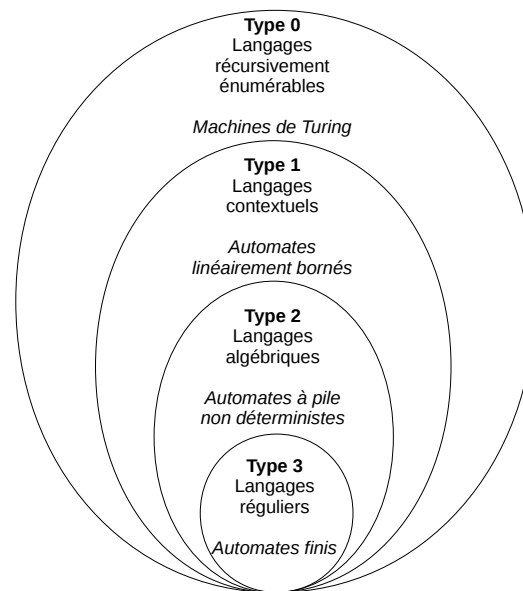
**Type 0**
Langages récursivement énumérables

*Machines de Turing*

**Type 1**
Langages contextuels

*Automates linéairement bornés*

**Type 2**
Langages algébriques

*Automates à pile non déterministes*

**Type 3**
Langages réguliers

*Automates finis*